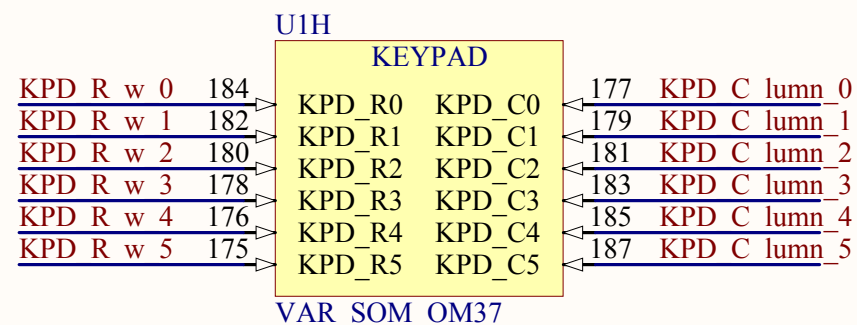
U1H

KEYPAD

KPD R w 0 184 KPD_R0 KPD_C0 177 KPD C lumn_0
KPD R w 1 182 KPD_R1 KPD_C1 179 KPD C lumn_1
KPD R w 2 180 KPD_R2 KPD_C2 181 KPD C lumn_2
KPD R w 3 178 KPD_R3 KPD_C3 183 KPD C lumn_3
KPD R w 4 176 KPD_R4 KPD_C4 185 KPD C lumn_4
KPD R w 5 175 KPD_R5 KPD_C5 187 KPD C lumn_5

VAR SOM OM37